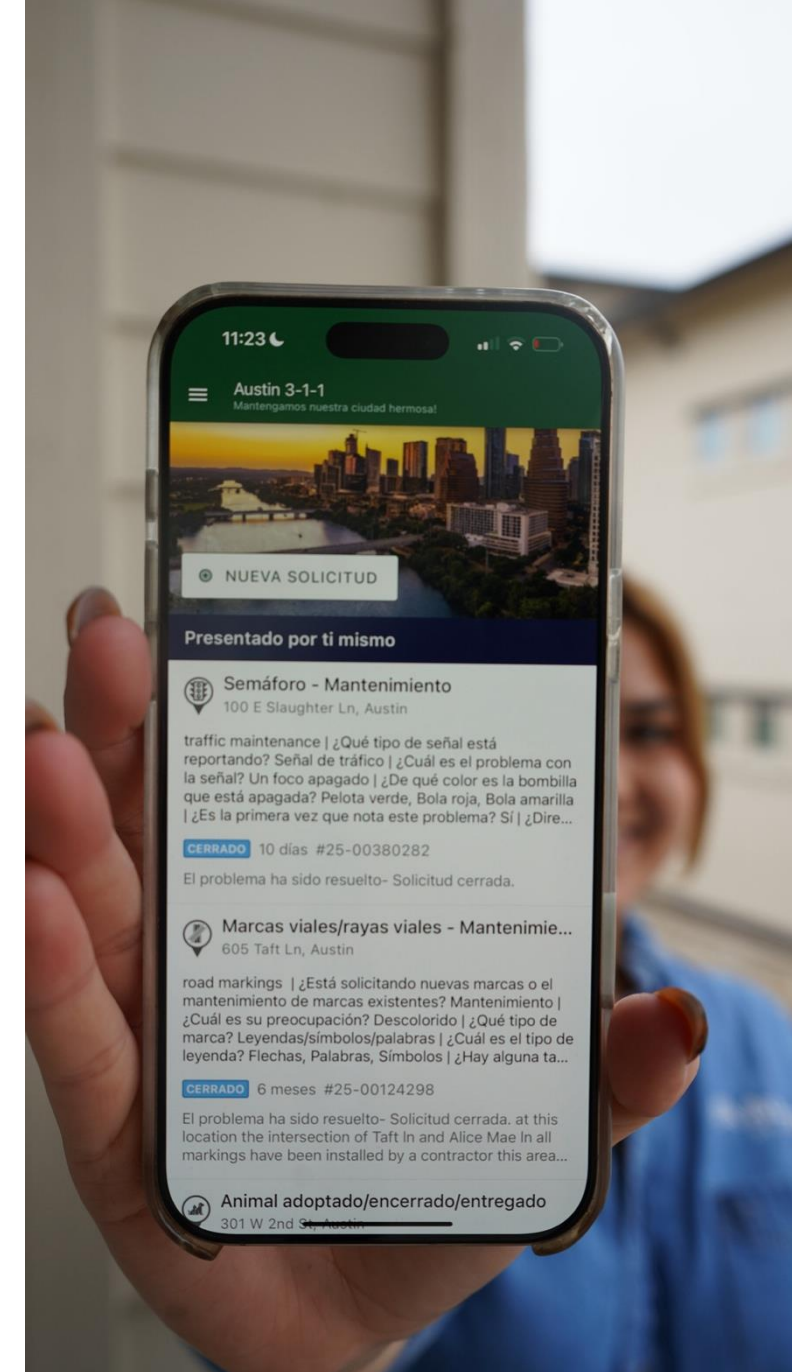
11:23

Austin 3-1-1
Mantengamos nuestra ciudad hermosa!

NUEVA SOLICITUD

Presentado por ti mismo

Semáforo - Mantenimiento
100 E Slaughter Ln, Austin

traffic maintenance | ¿Qué tipo de señal está reportando? Señal de tráfico | ¿Cuál es el problema con la señal? Un foco apagado | ¿De qué color es la bombilla que está apagada? Pelota verde, Bola roja, Bola amarilla | ¿Es la primera vez que nota este problema? Sí | ¿Dire...

CERRADO 10 días #25-00380282

El problema ha sido resuelto- Solicitud cerrada.

Marcas viales/rayas viales - Mantenimie...
605 Taft Ln, Austin

road markings | ¿Está solicitando nuevas marcas o el mantenimiento de marcas existentes? Mantenimiento | ¿Cuál es su preocupación? Descolorido | ¿Qué tipo de marca? Leyendas/símbolos/palabras | ¿Cuál es el tipo de leyenda? Flechas, Palabras, Símbolos | ¿Hay alguna ta...

CERRADO 6 meses #25-00124298

El problema ha sido resuelto- Solicitud cerrada. at this location the intersection of Taft ln and Alice Mae ln all markings have been installed by a contractor this area...

Animal adoptado/encerrado/entregado
301 W 2nd St, Austin